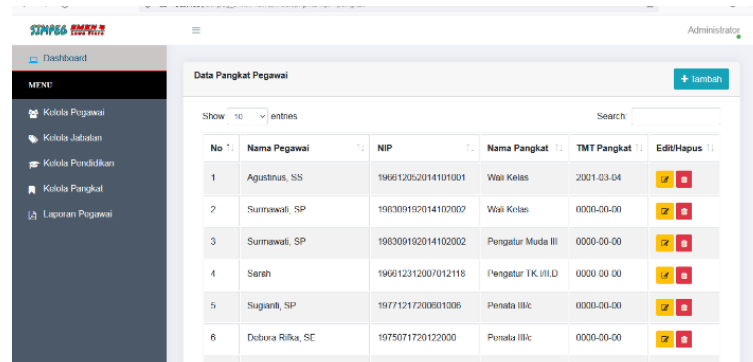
SIMPEG SMKN 7

Administrator

Dashboard

MENU

Kelola Pegawai

Kelola Jabatan

Kelola Pendidikan

Kelola Pangkat

Laporan Pegawai

Data Pangkat Pegawai

+ Tambah

Show 10 entries

Search:

| No | Nama Pegawai | NIP | Nama Pangkat | TMT Pangkat | Edit/Hapus |
|---|---|---|---|---|---|
| 1 | Agustinus, SS | 196612052014101001 | Wali Kelas | 2001-03-04 | |
| 2 | Surmawati, SP | 198309192014102002 | Wali Kelas | 0000-00-00 | |
| 3 | Surmawati, SP | 198309192014102002 | Pengatur Muda III | 0000-00-00 | |
| 4 | Sarah | 196612312007012118 | Pengatur TK.I/II.D | 0000-00-00 | |
| 5 | Sugianti, SP | 19771217200601006 | Penata III/c | 0000-00-00 | |
| 6 | Debora Rilka, SE | 1975071720122000 | Penata III/c | 0000-00-00 | |